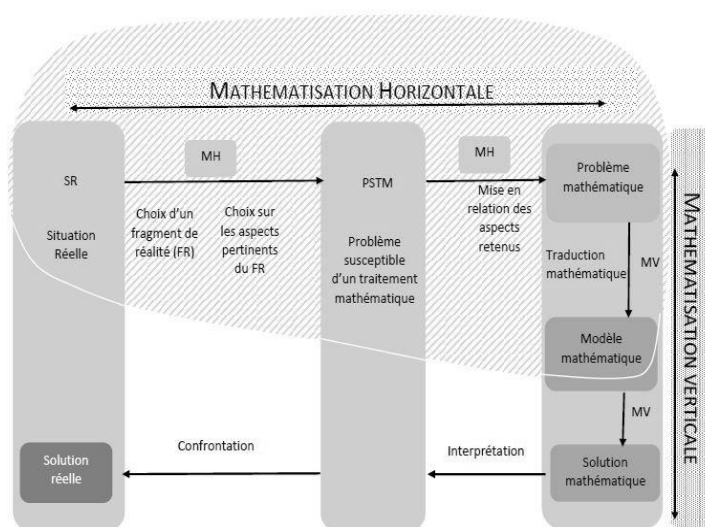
MATHEMATISATION HORIZONTALE

MATHEMATISATION VERTICALE

SR

Situation Réelle

MH

Choix d'un fragment de réalité (FR)

Choix sur les aspects pertinents du FR

PSTM

Problème susceptible d'un traitement mathématique

MH

Mise en relation des aspects retenus

Problème mathématique

Traduction mathématique

MV

Modèle mathématique

MV

Solution mathématique

Interprétation

Confrontation

Solution réelle